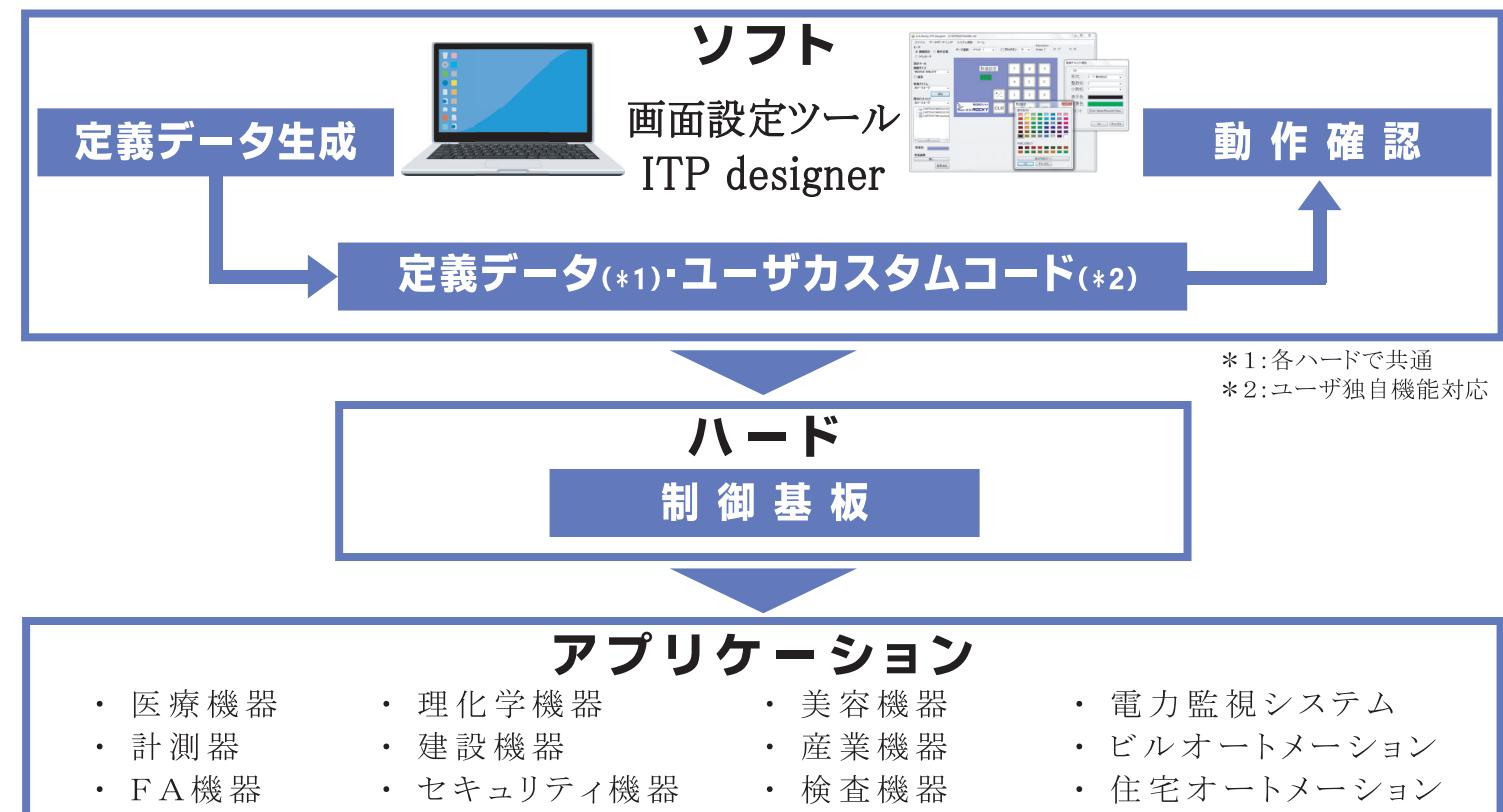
ソフト

定義データ生成

画面設定ツール
ITP designer

動作確認

定義データ(＊1)・ユーザカスタムコード(＊2)

＊1:各ハードで共通
＊2:ユーザ独自機能対応

ハード

制御基板

アプリケーション

・医療機器
・計測器
・FA機器

・理化学機器
・建設機器
・セキュリティ機器

・美容機器
・産業機器
・検査機器

・電力監視システム
・ビルオートメーション
・住宅オートメーション